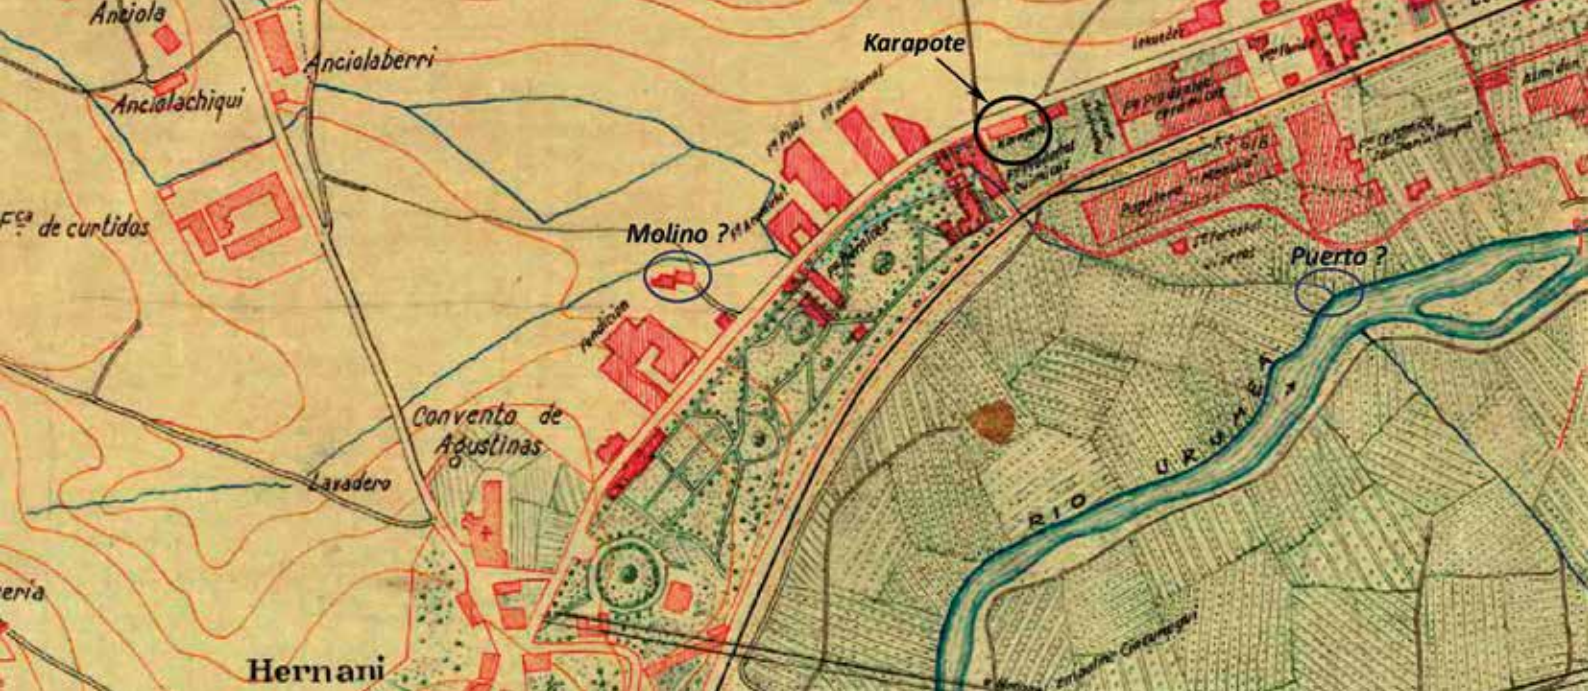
Anciola
Ancialaberri
Ancialachiqui
F.$^{ca}$ de curtidos
Karapote
Molino ?
Puerto ?
Convento de Agustinas
Lavadero
RIO URUMEA
Papelera "Mamelena"
Fca. de productos ceramicos
Fca. de ceramica
Pendizabal
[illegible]eria
Hernani